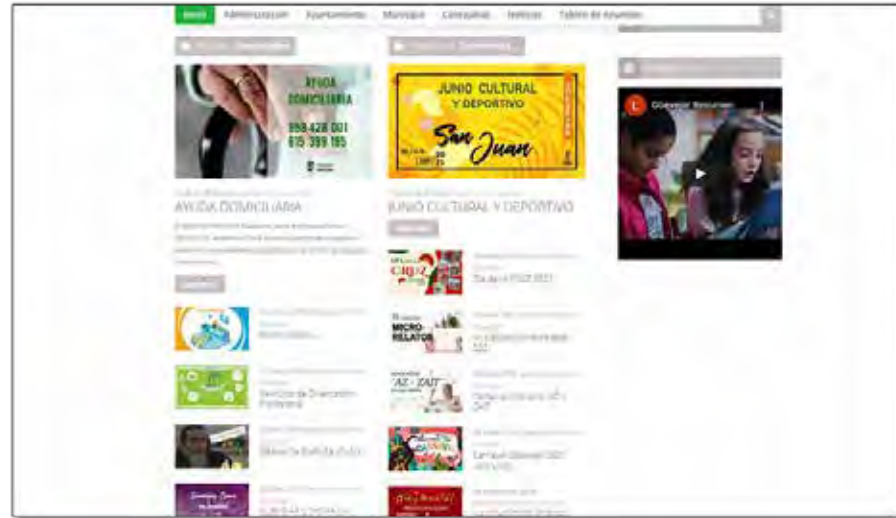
Inicio Administración Ayuntamiento Municipio Concejalías Noticias Tablón de Anuncios

AYUDA DOMICILIARIA
958 428 001
615 399 185

JUNIO CULTURAL Y DEPORTIVO
San Juan

AYUDA DOMICILIARIA

JUNIO CULTURAL Y DEPORTIVO

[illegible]

Día de la Cruz 2021

Servicio de Orientación Profesional

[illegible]

Carnaval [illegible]